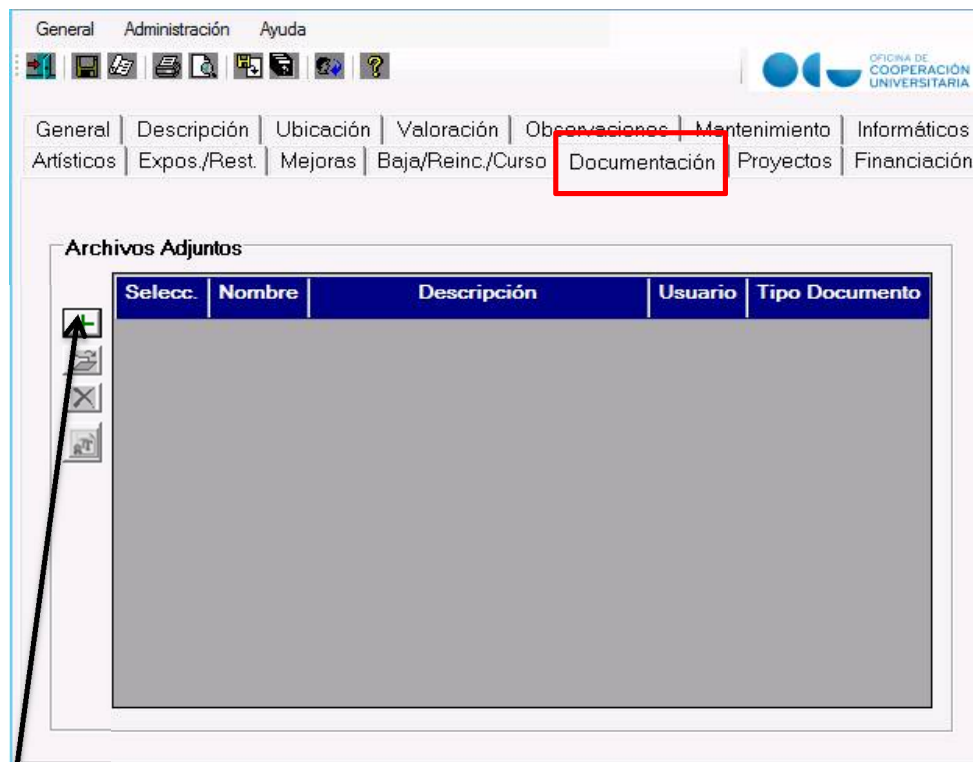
General Administración Ayuda

OFICINA DE COOPERACIÓN UNIVERSITARIA

General | Descripción | Ubicación | Valoración | Observaciones | Mantenimiento | Informáticos
Artísticos | Expos./Rest. | Mejoras | Baja/Reinc./Curso | Documentación | Proyectos | Financiación

Archivos Adjuntos

| Selecc. | Nombre | Descripción | Usuario | Tipo Documento |
|---|---|---|---|---|